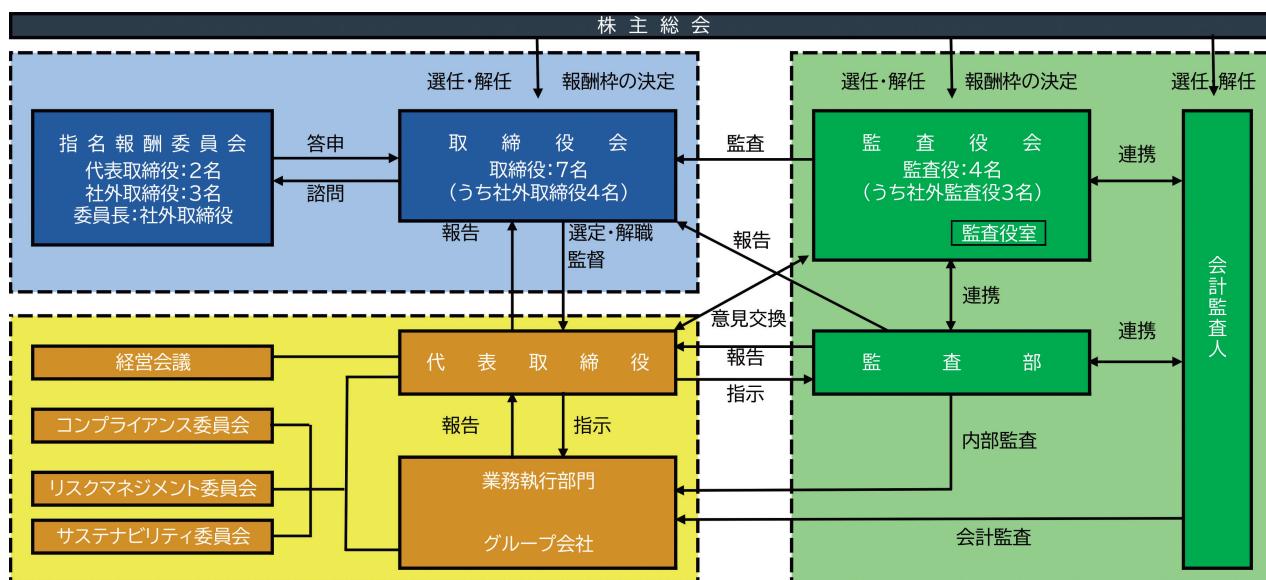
株主総会

選任・解任
報酬枠の決定

指名報酬委員会
代表取締役：2名
社外取締役：3名
委員長：社外取締役

答申
諮問

取締役会
取締役：7名
（うち社外取締役4名）

報告
選定・解職
監督

選任・解任
報酬枠の決定
選任・解任

監査

監査役会
監査役：4名
（うち社外監査役3名）
監査役室

連携

報告

連携

会計監査人

意見交換

経営会議

代表取締役

報告
指示

監査部

連携

コンプライアンス委員会
リスクマネジメント委員会
サステナビリティ委員会

報告
指示

業務執行部門
グループ会社

内部監査

会計監査